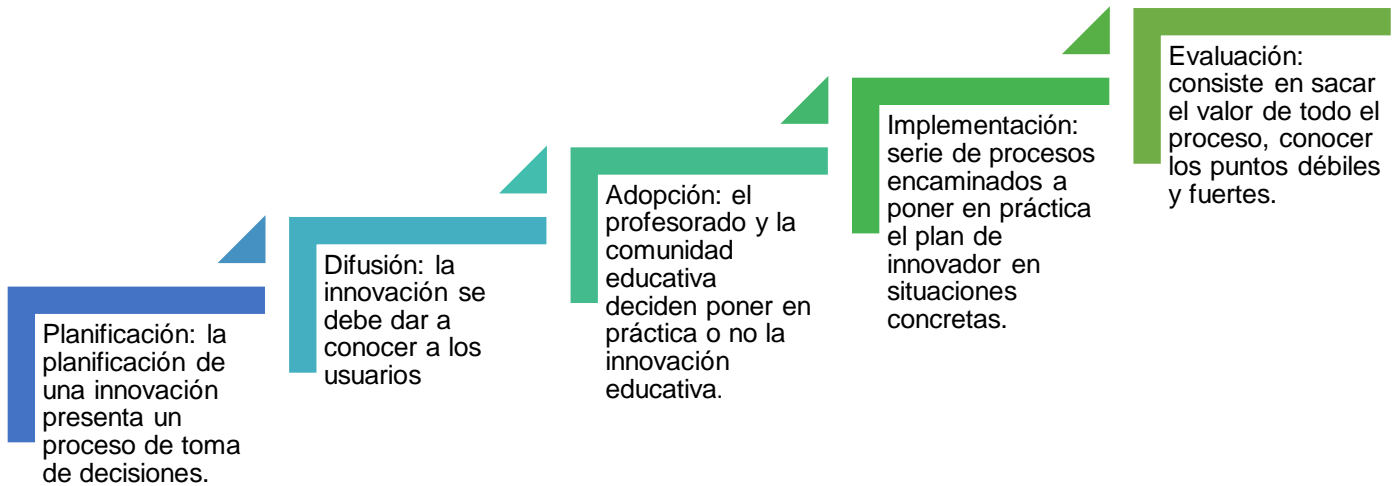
Planificación: la planificación de una innovación presenta un proceso de toma de decisiones.

Difusión: la innovación se debe dar a conocer a los usuarios

Adopción: el profesorado y la comunidad educativa deciden poner en práctica o no la innovación educativa.

Implementación: serie de procesos encaminados a poner en práctica el plan de innovador en situaciones concretas.

Evaluación: consiste en sacar el valor de todo el proceso, conocer los puntos débiles y fuertes.